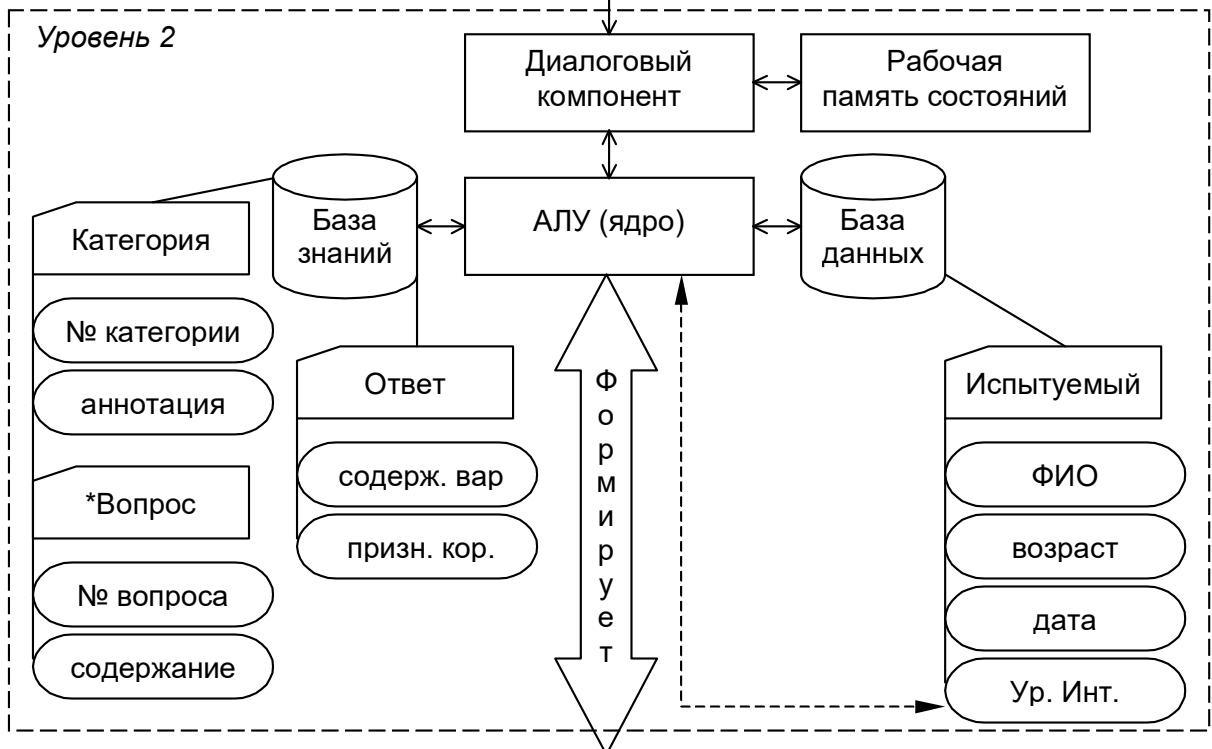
Уровень 2

Диалоговый компонент

Рабочая память состояний

База знаний

АЛУ (ядро)

База данных

Категория

№ категории

аннотация

*Вопрос

№ вопроса

содержание

Ответ

содерж. вар

призн. кор.

Формирует

Испытуемый

ФИО

возраст

дата

Ур. Инт.